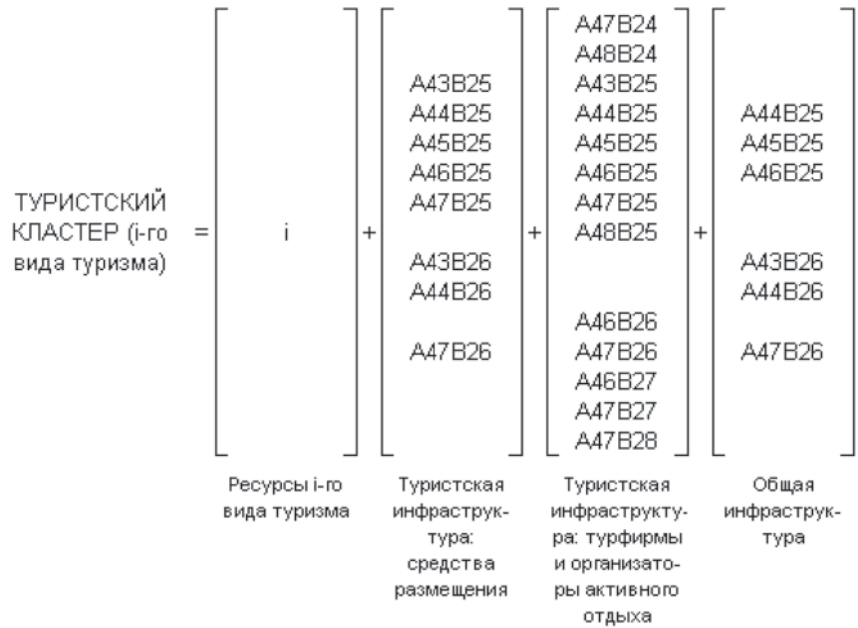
ТУРИСТСКИЙ КЛАСТЕР (i-го вида туризма) = [ i ] + [ A43B25 A44B25 A45B25 A46B25 A47B25 A43B26 A44B26 A47B26 ] + [ A47B24 A48B24 A43B25 A44B25 A45B25 A46B25 A47B25 A48B25 A46B26 A47B26 A46B27 A47B27 A47B28 ] + [ A44B25 A45B25 A46B25 A43B26 A44B26 A47B26 ]

Ресурсы i-го вида туризма

Туристская инфраструктура: средства размещения

Туристская инфраструктура: турфирмы и организаторы активного отдыха

Общая инфраструктура